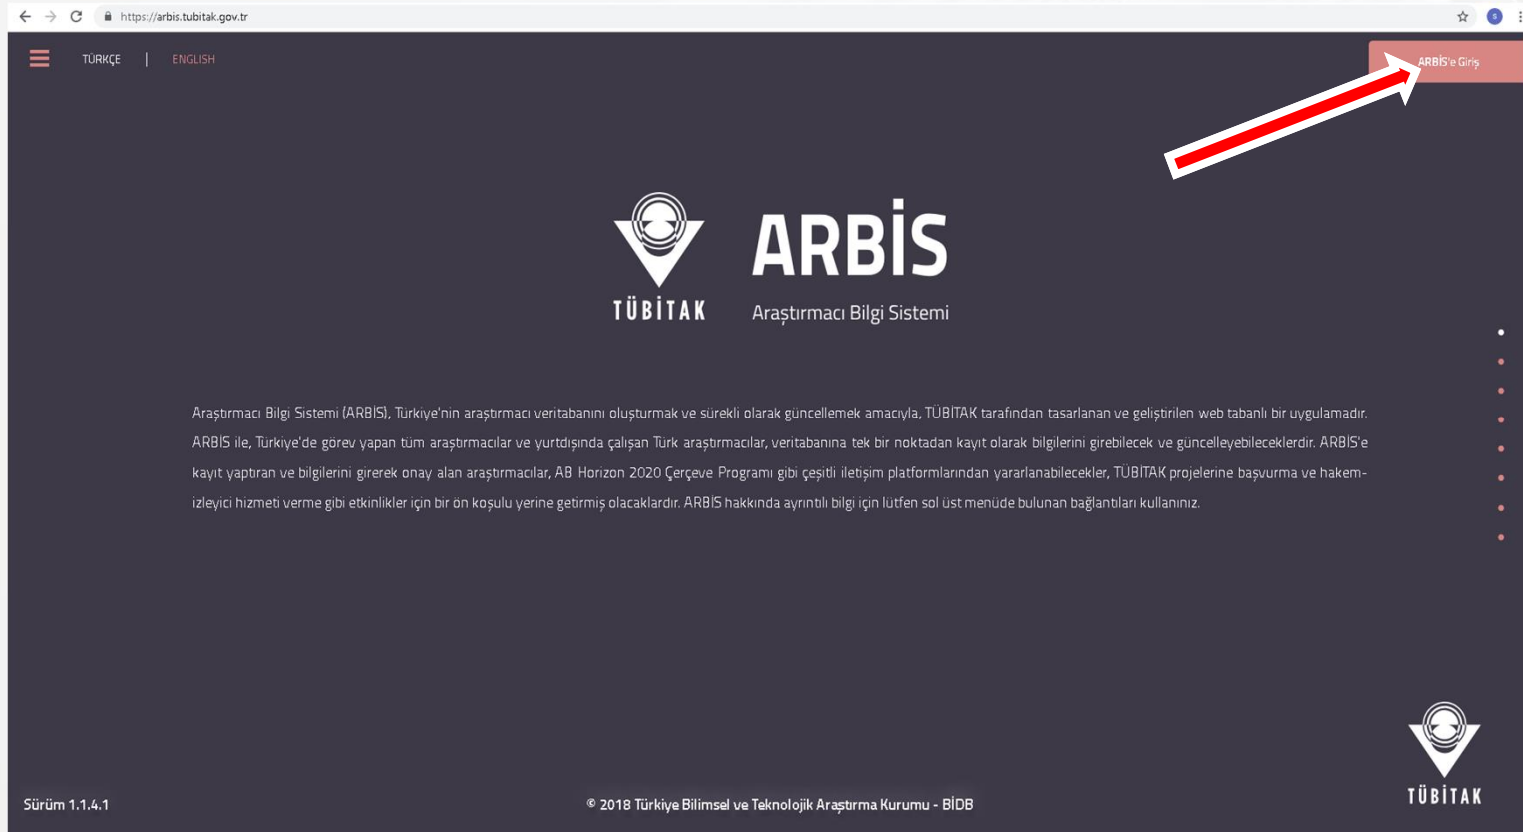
https://arbis.tubitak.gov.tr

TÜRKÇE | ENGLISH

ARBİS'e Giriş

TÜBİTAK

ARBİS

Araştırmacı Bilgi Sistemi

Araştırmacı Bilgi Sistemi (ARBİS), Türkiye'nin araştırmacı veritabanını oluşturmak ve sürekli olarak güncellemek amacıyla, TÜBİTAK tarafından tasarlanan ve geliştirilen web tabanlı bir uygulamadır. ARBİS ile, Türkiye'de görev yapan tüm araştırmacılar ve yurtdışında çalışan Türk araştırmacılar, veritabanına tek bir noktadan kayıt olarak bilgilerini girebilecek ve güncelleyebileceklerdir. ARBİS'e kayıt yaptıran ve bilgilerini girerek onay alan araştırmacılar, AB Horizon 2020 Çerçeve Programı gibi çeşitli iletişim platformlarından yararlanabilecekler, TÜBİTAK projelerine başvurma ve hakem-izleyici hizmeti verme gibi etkinlikler için bir ön koşulu yerine getirmiş olacaklardır. ARBİS hakkında ayrıntılı bilgi için lütfen sol üst menüde bulunan bağlantıları kullanınız.

Sürüm 1.1.4.1

© 2018 Türkiye Bilimsel ve Teknolojik Araştırma Kurumu - BİDB

TÜBİTAK